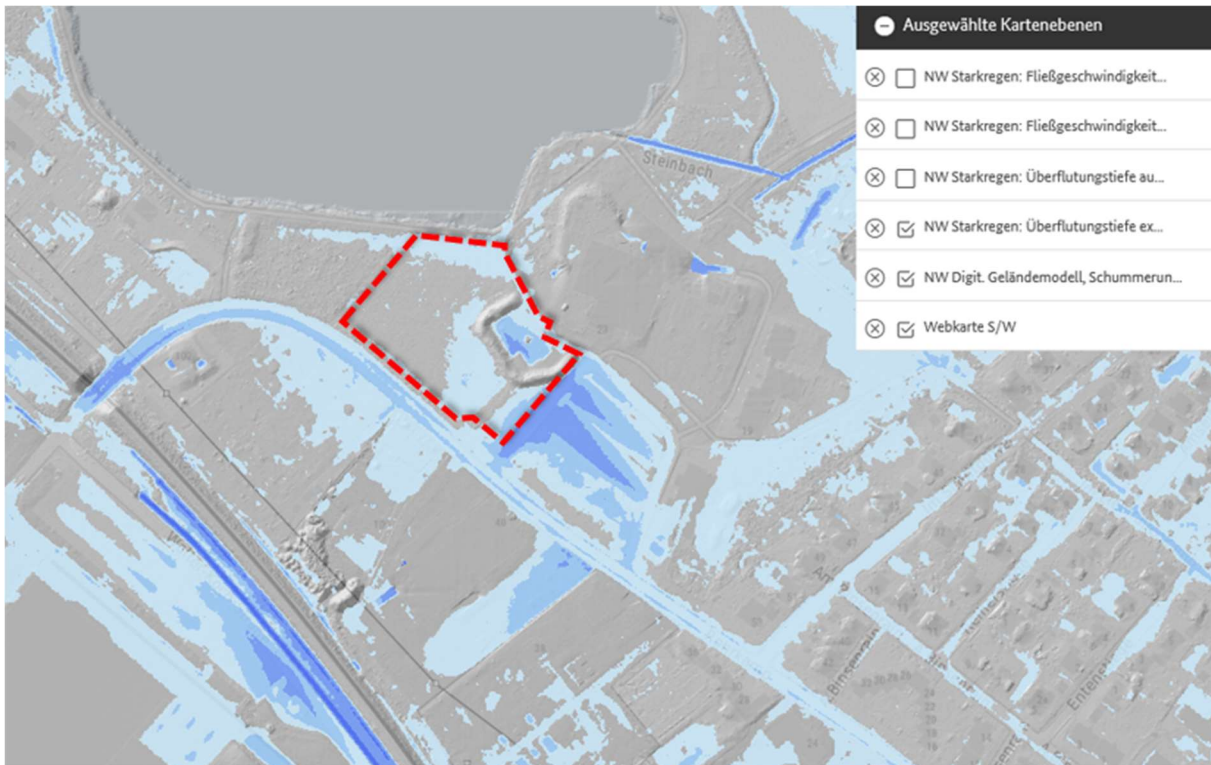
Ausgewählte Kartenebenen

NW Starkregen: Fließgeschwindigkeit...

NW Starkregen: Fließgeschwindigkeit...

NW Starkregen: Überflutungstiefe au...

NW Starkregen: Überflutungstiefe ex...

NW Digit. Geländemodell, Schummerun...

Webkarte S/W

Steinbach

Binsenrain

Entenst